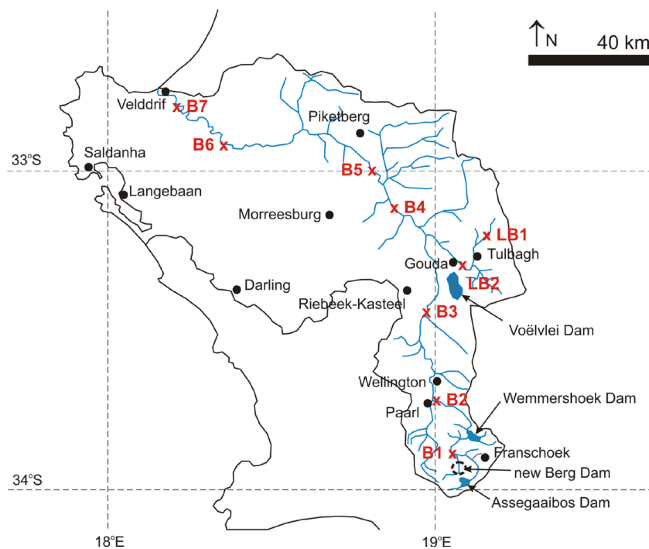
N
40 km
Velddrif
B7
B6
Piketberg
33°S
Saldanha
B5
Langebaan
Morreesburg
B4
LB1
Tulbagh
Gouda
LB2
Darling
Riebeek-Kasteel
B3
Voëlvlei Dam
Wellington
B2
Paarl
Wemmershoek Dam
B1
Franschoek
new Berg Dam
34°S
Assegaaibos Dam
18°E
19°E